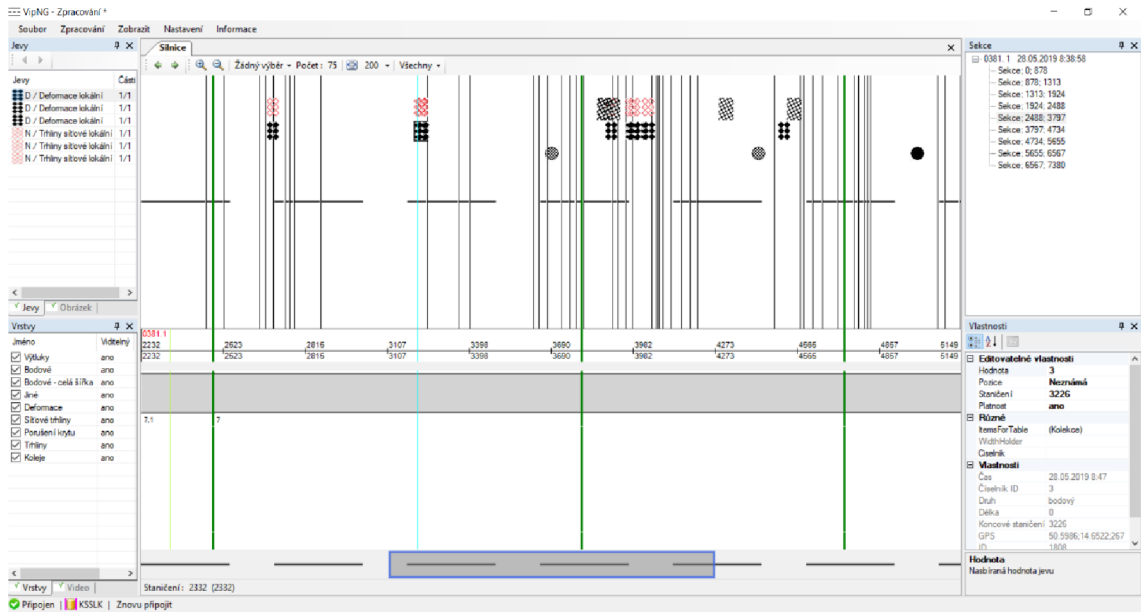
VipNG - Zpracování *

Soubor Zpracování Zobrazit Nastavení Informace

Jevy

| Jevy | Části |
|---|---|
| D / Deformace lokální | 1/1 |
| D / Deformace lokální | 1/1 |
| D / Deformace lokální | 1/1 |
| N / Trhliny síťové lokální | 1/1 |
| N / Trhliny síťové lokální | 1/1 |
| N / Trhliny síťové lokální | 1/1 |

Jevy Obrázek

Vrstvy

| Jméno | Viditelný |
|---|---|
| Výtluky | ano |
| Bodové | ano |
| Bodové - celá šířka | ano |
| Jiné | ano |
| Deformace | ano |
| Síťové trhliny | ano |
| Porušení krytu | ano |
| Trhliny | ano |
| Koleje | ano |

Vrstvy Video

Silnice

Žádný výběr Počet: 75 200 Všechny

0381 1
2232 2623 2816 3107 3398 3690 3982 4273 4565 4857 5149
2232 2623 2816 3107 3398 3690 3982 4273 4565 4857 5149

7,1 7

Staničení: 2332 (2332)

Sekce
0381_1 28.05.2019 8:38:58
Sekce; 0; 878
Sekce; 878; 1313
Sekce; 1313; 1924
Sekce; 1924; 2488
Sekce; 2488; 3797
Sekce; 3797; 4734
Sekce; 4734; 5655
Sekce; 5655; 6567
Sekce; 6567; 7380

Vlastnosti

| Editovatelné vlastnosti | |
|---|---|
| Hodnota | 3 |
| Pozice | Neznámá |
| Staničení | 3226 |
| Platnost | ano |
| Různé | |
| ItemsForTable | (Kolekce) |
| WidthHolder | |
| Číselník | |
| Vlastnosti | |
| Čas | 28.05.2019 8:47 |
| Číselník ID | 3 |
| Druh | bodový |
| Délka | 0 |
| Koncové staničení | 3226 |
| GPS | 50.5986;14.6522;267 |
| ID | 1808 |

Hodnota
Nasbíraná hodnota jevu

Připojen | KSSLK | Znovu připojit